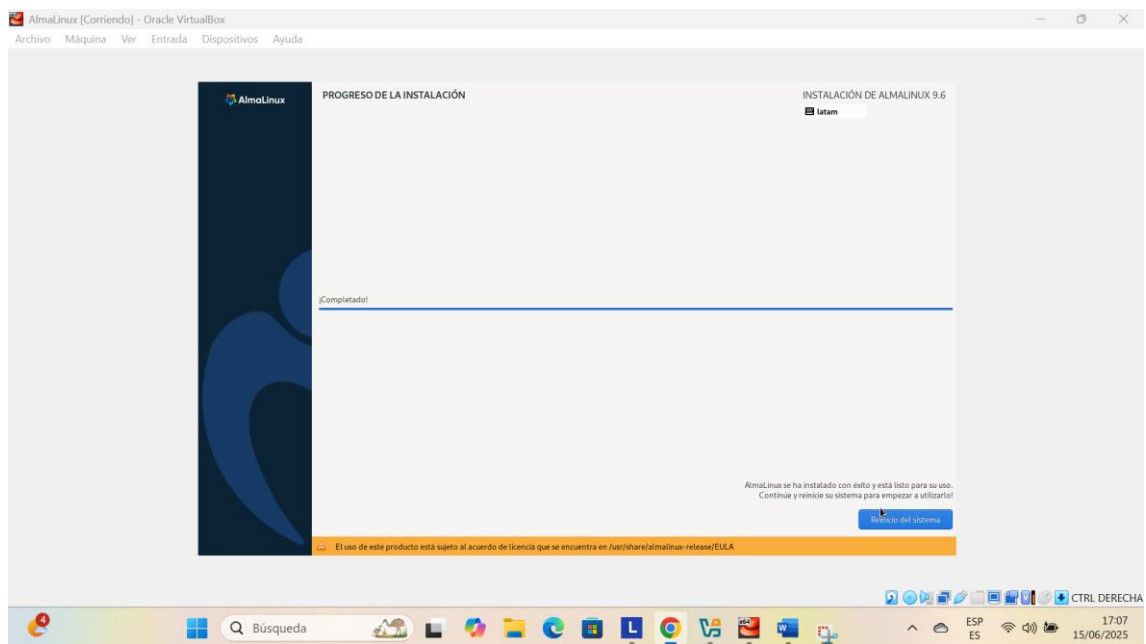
AlmaLinux [Corriendo] - Oracle VirtualBox

Archivo Máquina Ver Entrada Dispositivos Ayuda

AlmaLinux

PROGRESO DE LA INSTALACIÓN

INSTALACIÓN DE ALMALINUX 9.6

latam

¡Completado!

AlmaLinux se ha instalado con éxito y está listo para su uso. Continúe y reinicie su sistema para empezar a utilizarlo!

Reinicio del sistema

El uso de este producto está sujeto al acuerdo de licencia que se encuentra en /usr/share/almalinux-release/EULA

CTRL DERECHA

4

Búsqueda

ESP
ES

17:07
15/06/2025